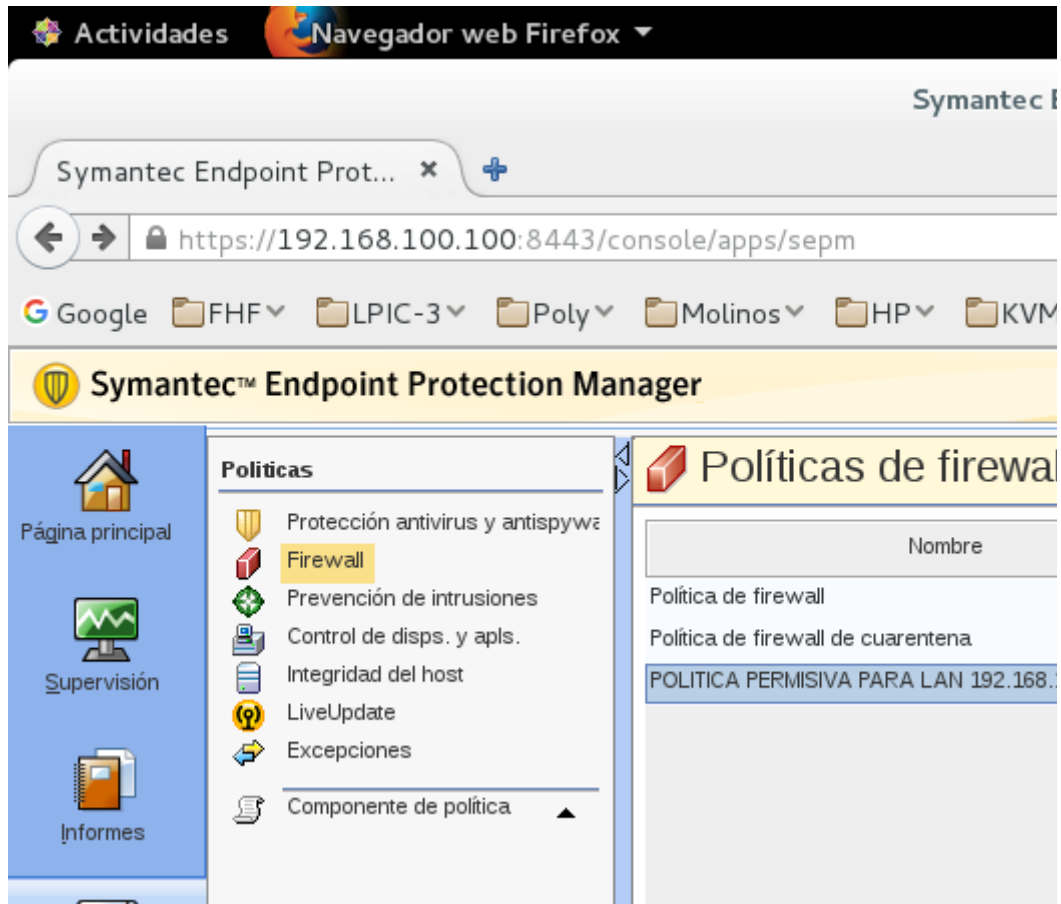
Actividades Navegador web Firefox

Symantec E

Symantec Endpoint Prot... ×

https://192.168.100.100:8443/console/apps/sepm

Google FHF LPIC-3 Poly Molinos HP KVM

Symantec™ Endpoint Protection Manager

Página principal

Supervisión

Informes

Politicas

Protección antivirus y antispywa
Firewall
Prevención de intrusiones
Control de disps. y apls.
Integridad del host
LiveUpdate
Excepciones

Componente de política

Políticas de firewal

| Nombre |
|---|
| Política de firewall |
| Política de firewall de cuarentena |
| POLITICA PERMISIVA PARA LAN 192.168.1 |